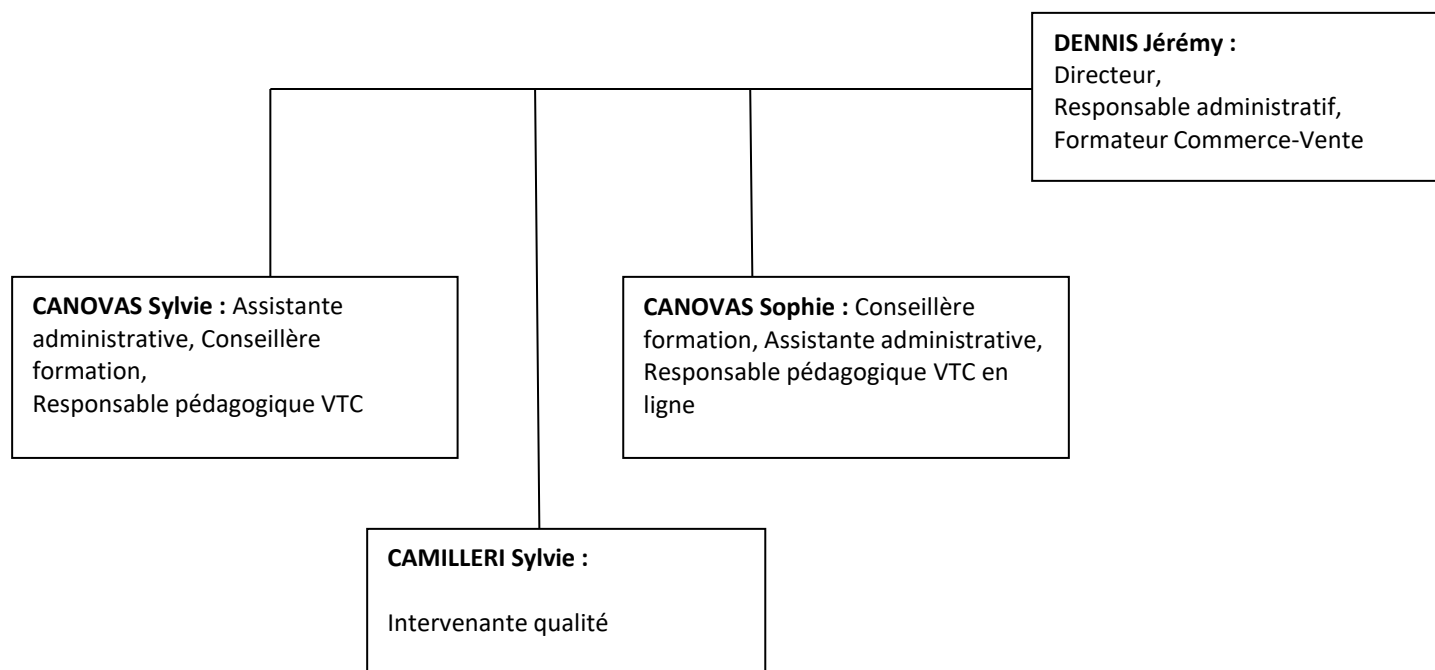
DENNIS Jérémy :
Directeur,
Responsable administratif,
Formateur Commerce-Vente

CANOVAS Sylvie : Assistante administrative, Conseillère formation,
Responsable pédagogique VTC

CANOVAS Sophie : Conseillère formation, Assistante administrative, Responsable pédagogique VTC en ligne

CAMILLERI Sylvie :

Intervenante qualité